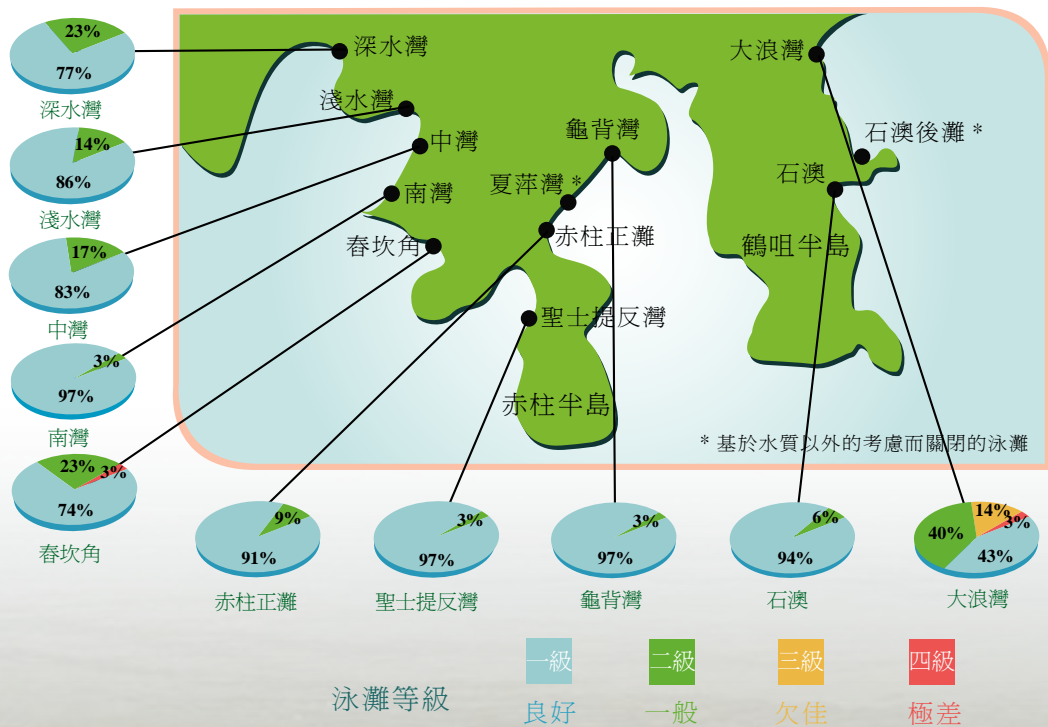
23%
77%
深水灣

14%
86%
淺水灣

17%
83%
中灣

3%
97%
南灣

23%
3%
74%
春坎角

深水灣
淺水灣
中灣
南灣
春坎角
夏萍灣 *
龜背灣
赤柱正灘
聖士提反灣
赤柱半島
大浪灣
石澳後灘 *
石澳
鶴咀半島

* 基於水質以外的考慮而關閉的泳灘

9%
91%
赤柱正灘

3%
97%
聖士提反灣

3%
97%
龜背灣

6%
94%
石澳

14%
3%
40%
43%
大浪灣

泳灘等級
一級
良好
二級
一般
三級
欠佳
四級
極差